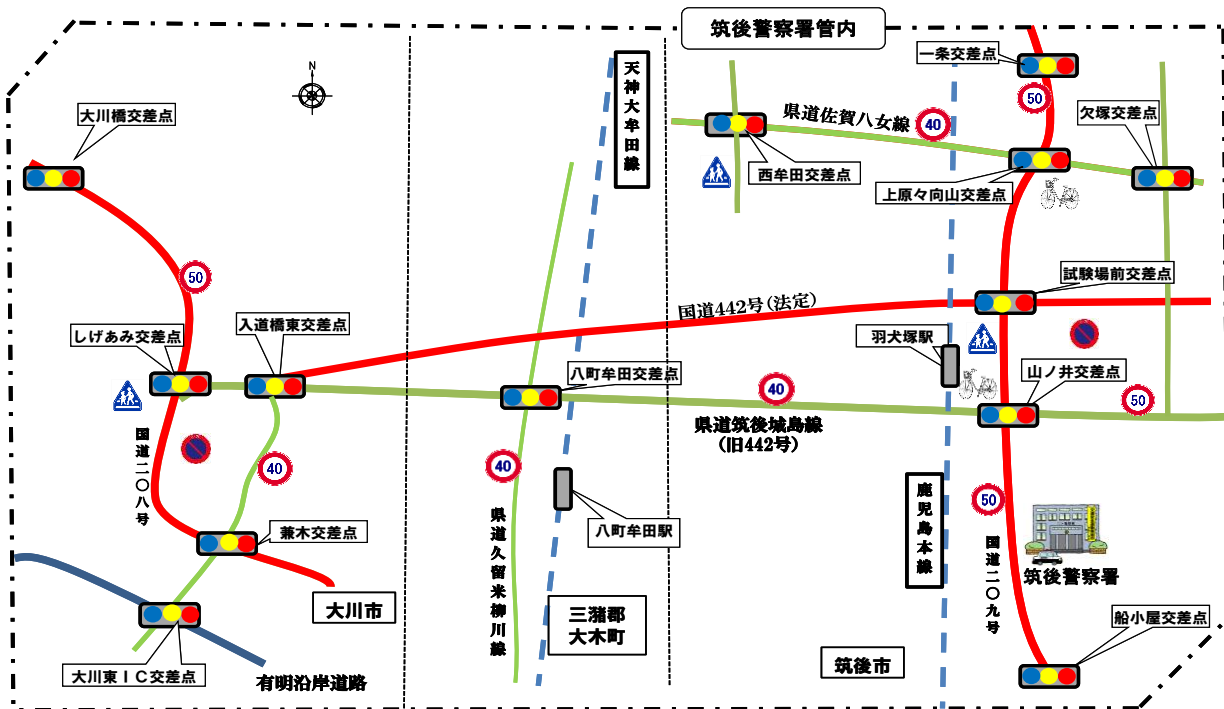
筑後警察署管内

N

大川橋交差点

50

しげあみ交差点

入道橋東交差点

国道二〇八号

40

兼木交差点

大川東ＩＣ交差点

有明沿岸道路

大川市

天神大牟田線

40

八町牟田交差点

県道久留米柳川線

八町牟田駅

三潴郡大木町

国道442号（法定）

40

県道筑後城島線（旧442号）

西牟田交差点

県道佐賀八女線

40

一条交差点

50

欠塚交差点

上原々向山交差点

試験場前交差点

羽犬塚駅

山ノ井交差点

50

鹿児島本線

50

国道二〇九号

筑後警察署

船小屋交差点

筑後市